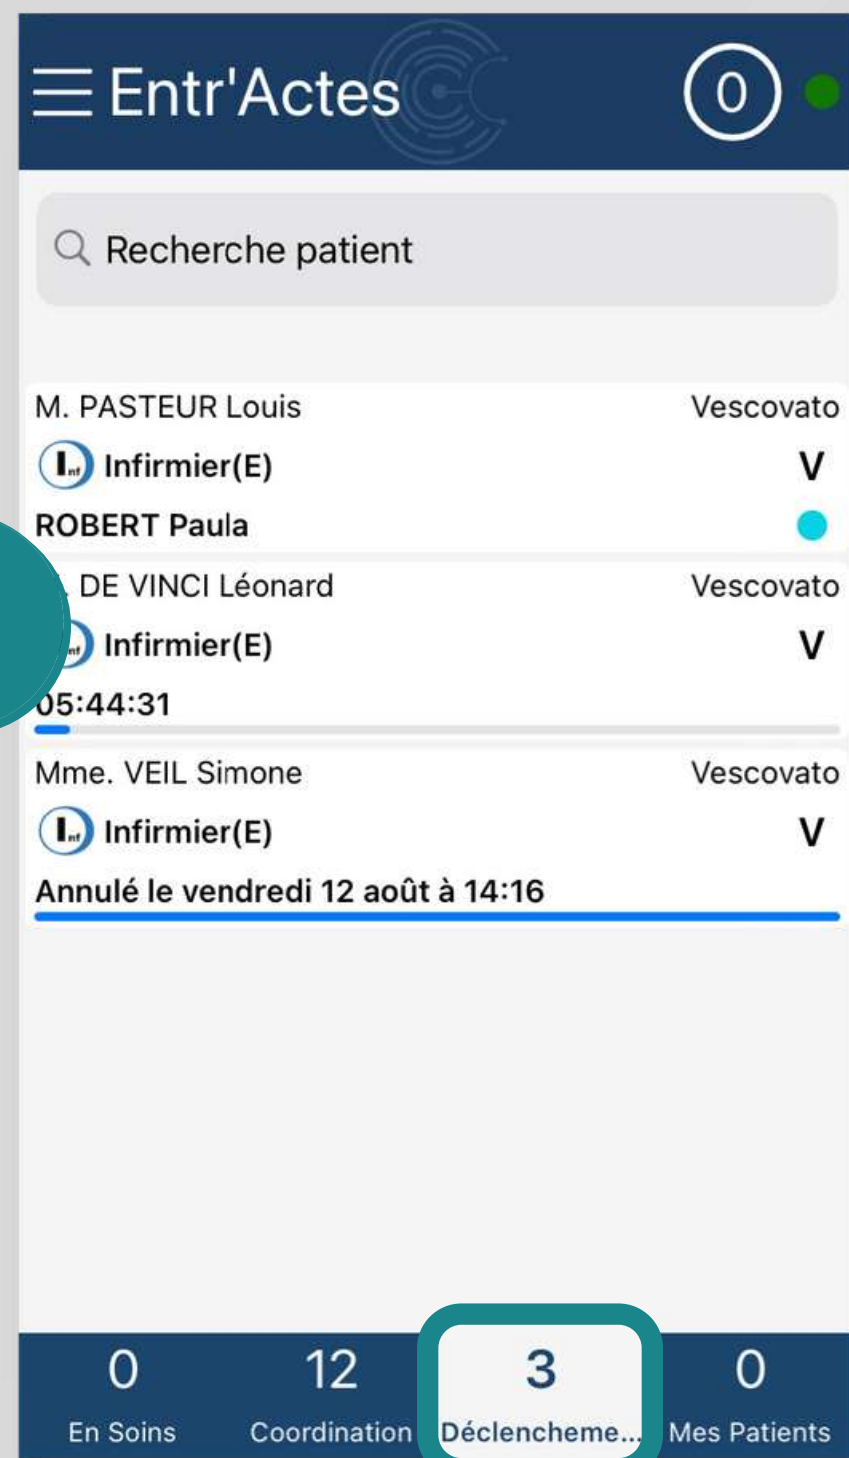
Entr'Actes

0

Recherche patient

M. PASTEUR Louis Vescovato

Infirmier(E) V

ROBERT Paula

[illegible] DE VINCI Léonard Vescovato

Infirmier(E) V

05:44:31

Mme. VEIL Simone Vescovato

Infirmier(E) V

Annulé le vendredi 12 août à 14:16

0 En Soins

12 Coordination

3 Déclencheme...

0 Mes Patients